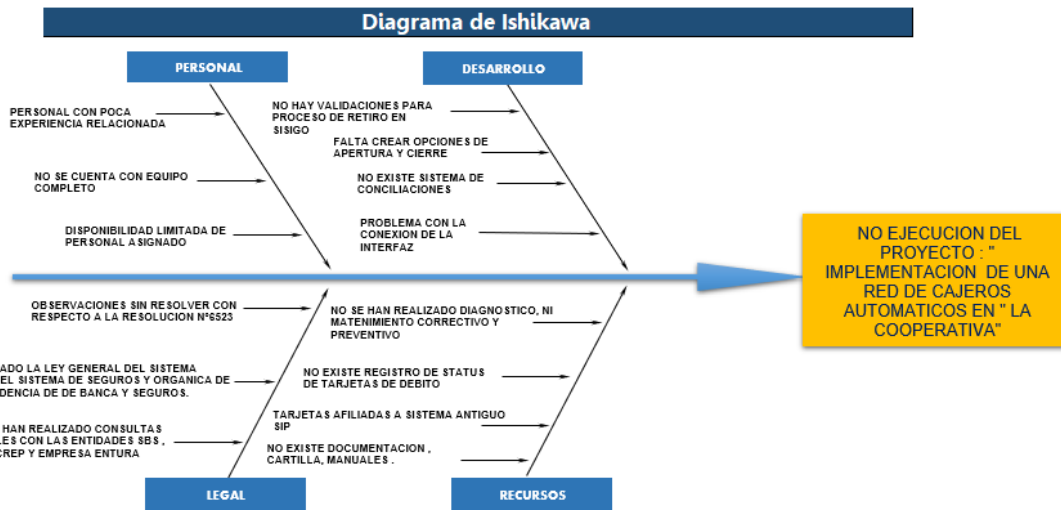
Diagrama de Ishikawa

PERSONAL

DESARROLLO

PERSONAL CON POCA EXPERIENCIA RELACIONADA

NO SE CUENTA CON EQUIPO COMPLETO

DISPONIBILIDAD LIMITADA DE PERSONAL ASIGNADO

NO HAY VALIDACIONES PARA PROCESO DE RETIRO EN SISIGO

FALTA CREAR OPCIONES DE APERTURA Y CIERRE

NO EXISTE SISTEMA DE CONCILIACIONES

PROBLEMA CON LA CONEXION DE LA INTERFAZ

NO EJECUCION DEL PROYECTO : " IMPLEMENTACION DE UNA RED DE CAJEROS AUTOMATICOS EN " LA COOPERATIVA"

OBSERVACIONES SIN RESOLVER CON RESPECTO A LA RESOLUCION Nº6523

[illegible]ADO LA LEY GENERAL DEL SISTEMA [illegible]EL SISTEMA DE SEGUROS Y ORGANICA DE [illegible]DENCIA DE DE BANCA Y SEGUROS.

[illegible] HAN REALIZADO CONSULTAS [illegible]LES CON LAS ENTIDADES SBS , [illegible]CREP Y EMPRESA ENTURA

NO SE HAN REALIZADO DIAGNOSTICO, NI MATENIMIENTO CORRECTIVO Y PREVENTIVO

NO EXISTE REGISTRO DE STATUS DE TARJETAS DE DEBITO

TARJETAS AFILIADAS A SISTEMA ANTIGUO SIP

NO EXISTE DOCUMENTACION , CARTILLA, MANUALES .

LEGAL

RECURSOS